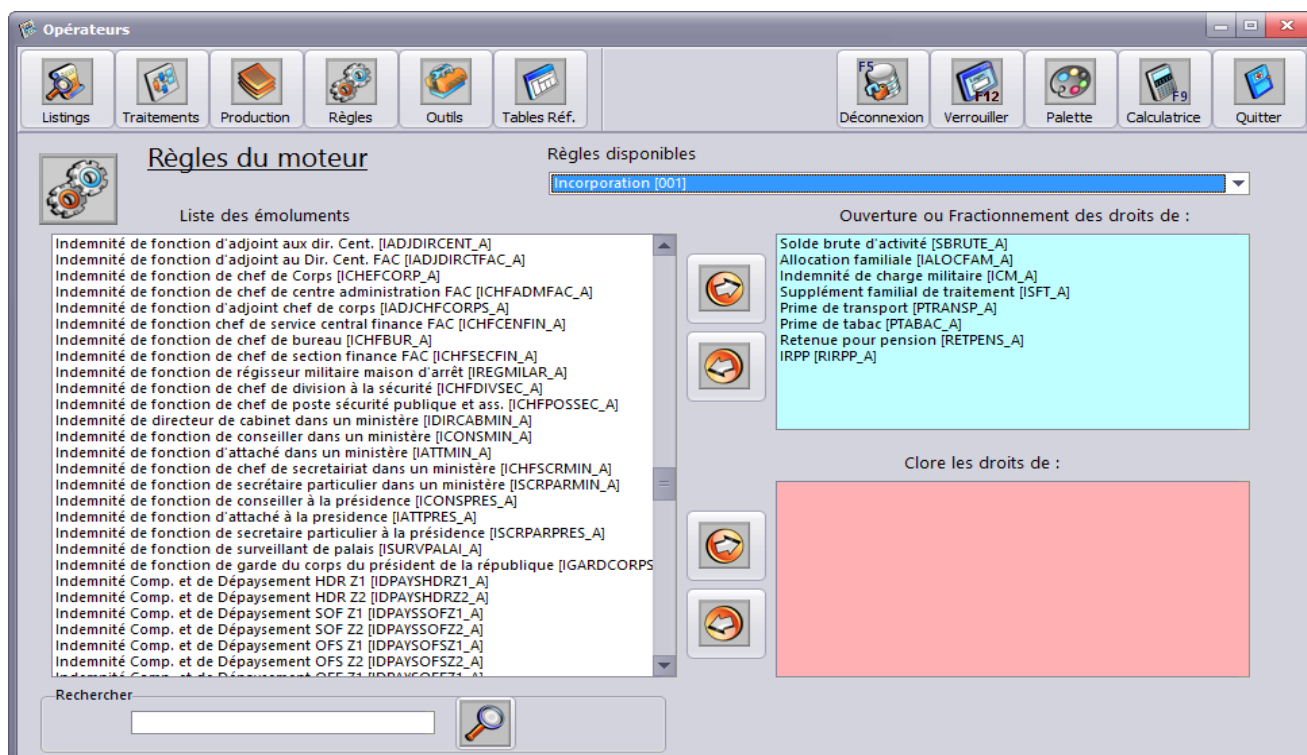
Opérateurs

Listings
Traitements
Production
Règles
Outils
Tables Réf.

F5
Déconnexion
F12
Verrouiller
Palette
F9
Calculatrice
Quitter

Règles du moteur

Règles disponibles

Incorporation [001]

Liste des émoluments

Indemnité de fonction d'adjoint aux dir. Cent. [IADJDIRCENT_A]
Indemnité de fonction d'adjoint au Dir. Cent. FAC [IADJDIRCTFAC_A]
Indemnité de fonction de chef de Corps [ICHEFCORP_A]
Indemnité de fonction de chef de centre administration FAC [ICHFADMFAC_A]
Indemnité de fonction d'adjoint chef de corps [IADJCHFCORPS_A]
Indemnité de fonction chef de service central finance FAC [ICHFCENFIN_A]
Indemnité de fonction de chef de bureau [ICHFBUR_A]
Indemnité de fonction de chef de section finance FAC [ICHFSECFIN_A]
Indemnité de fonction de régisseur militaire maison d'arrêt [IREGMILAR_A]
Indemnité de fonction de chef de division à la sécurité [ICHFDIVSEC_A]
Indemnité de fonction de chef de poste sécurité publique et ass. [ICHFPOSSEC_A]
Indemnité de directeur de cabinet dans un ministère [IDIRCABMIN_A]
Indemnité de fonction de conseiller dans un ministère [ICONSMIN_A]
Indemnité de fonction d'attaché dans un ministère [IATTMIN_A]
Indemnité de fonction de chef de secretairiat dans un ministère [ICHFSCRMIN_A]
Indemnité de fonction de secrétaire particulier dans un ministère [ISCRPARMIN_A]
Indemnité de fonction de conseiller à la présidence [ICONSPRES_A]
Indemnité de fonction d'attaché à la presidence [IATTPRES_A]
Indemnité de fonction de secretaire particulier à la présidence [ISCRPARPRES_A]
Indemnité de fonction de surveillant de palais [ISURVPALAI_A]
Indemnité de fonction de garde du corps du président de la république [IGARDCORPS
Indemnité Comp. et de Dépayement HDR Z1 [IDPAYSHDRZ1_A]
Indemnité Comp. et de Dépayement HDR Z2 [IDPAYSHDRZ2_A]
Indemnité Comp. et de Dépayement SOF Z1 [IDPAYSSOFZ1_A]
Indemnité Comp. et de Dépayement SOF Z2 [IDPAYSSOFZ2_A]
Indemnité Comp. et de Dépayement OFS Z1 [IDPAYSOFSZ1_A]
Indemnité Comp. et de Dépayement OFS Z2 [IDPAYSOFSZ2_A]
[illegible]

Ouverture ou Fractionnement des droits de :

Solde brute d'activité [SBRUTE_A]
Allocation familiale [IALOCFAM_A]
Indemnité de charge militaire [ICM_A]
Supplément familial de traitement [ISFT_A]
Prime de transport [PTRANSP_A]
Prime de tabac [PTABAC_A]
Retenue pour pension [RETPENS_A]
IRPP [RIRPP_A]

Clore les droits de :

Rechercher